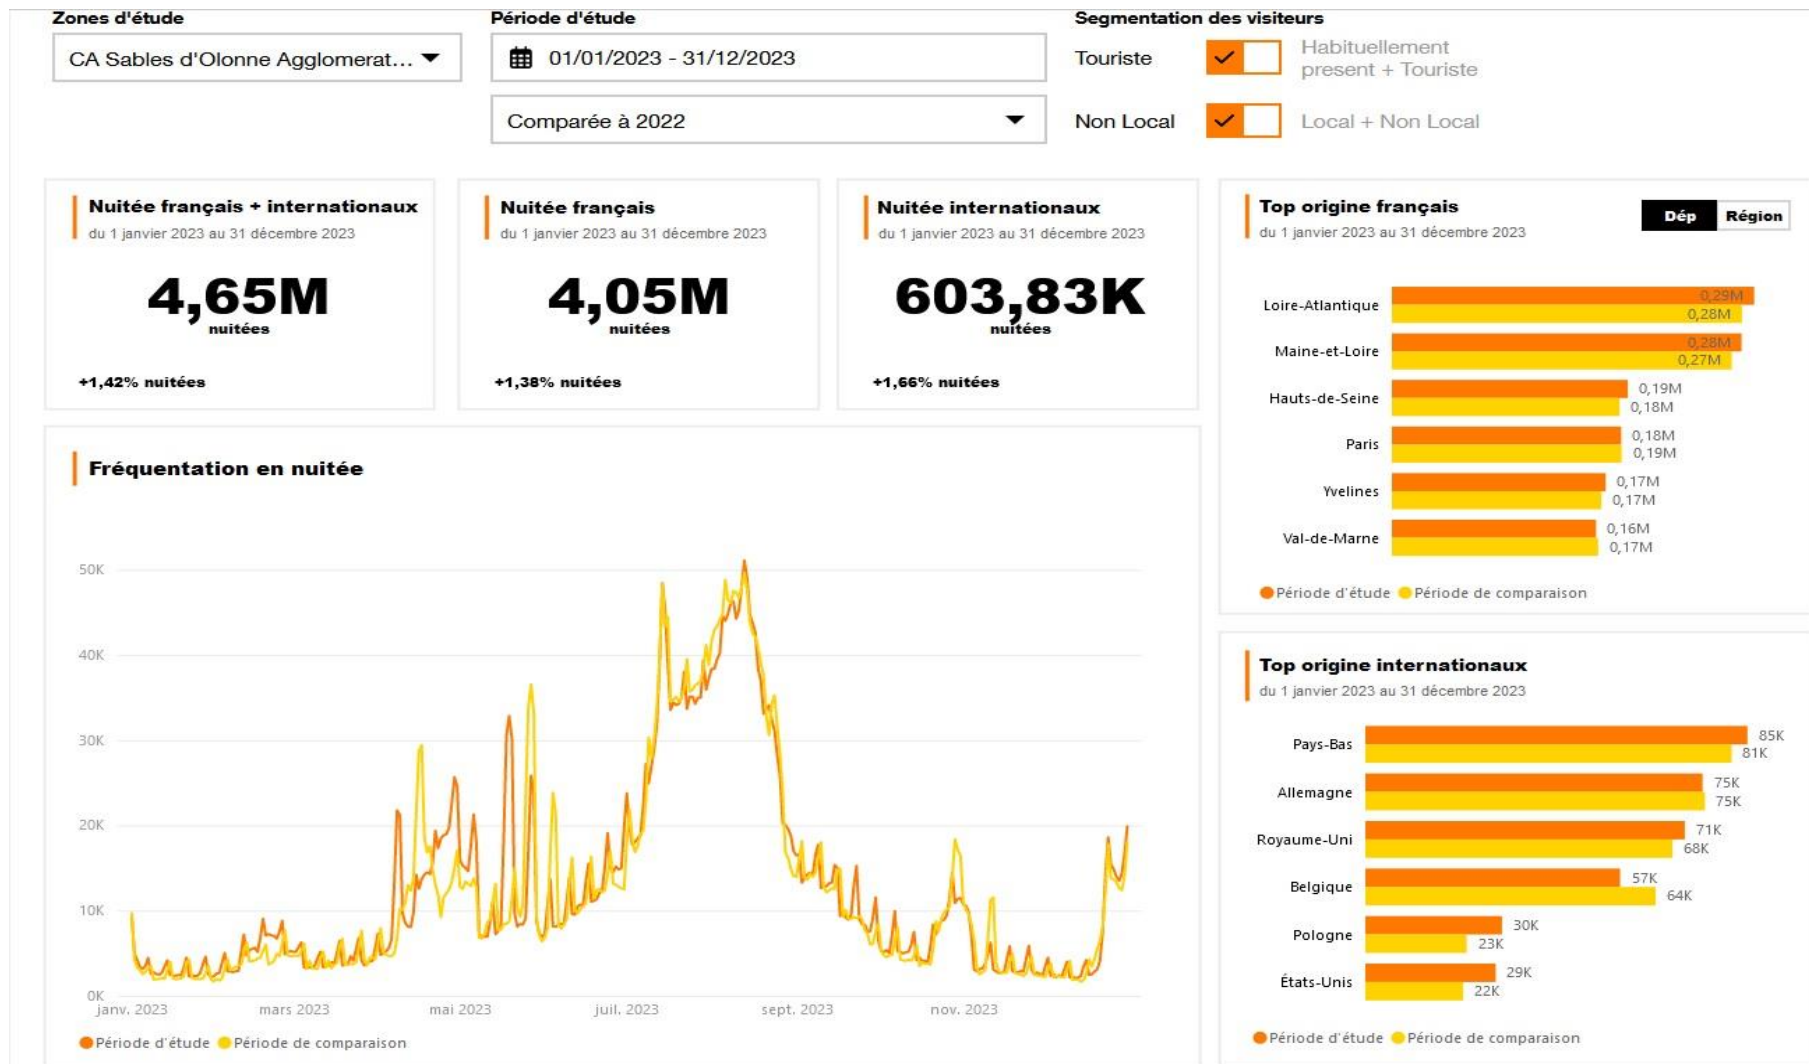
Zones d'étude

CA Sables d'Olonne Agglomerat...

Période d'étude

01/01/2023 - 31/12/2023

Comparée à 2022

Segmentation des visiteurs

Touriste

Habituellement present + Touriste

Non Local

Local + Non Local

Nuitée français + internationaux
du 1 janvier 2023 au 31 décembre 2023
4,65M
nuitées
+1,42% nuitées

Nuitée français
du 1 janvier 2023 au 31 décembre 2023
4,05M
nuitées
+1,38% nuitées

Nuitée internationaux
du 1 janvier 2023 au 31 décembre 2023
603,83K
nuitées
+1,66% nuitées

Top origine français
du 1 janvier 2023 au 31 décembre 2023
Dép Région

Loire-Atlantique 0,29M 0,28M
Maine-et-Loire 0,28M 0,27M
Hauts-de-Seine 0,19M 0,18M
Paris 0,18M 0,19M
Yvelines 0,17M 0,17M
Val-de-Marne 0,16M 0,17M

Période d'étude Période de comparaison

Fréquentation en nuitée

50K
40K
30K
20K
10K
0K
janv. 2023 mars 2023 mai 2023 juil. 2023 sept. 2023 nov. 2023

Période d'étude Période de comparaison

Top origine internationaux
du 1 janvier 2023 au 31 décembre 2023

Pays-Bas 85K 81K
Allemagne 75K 75K
Royaume-Uni 71K 68K
Belgique 57K 64K
Pologne 30K 23K
États-Unis 29K 22K

Période d'étude Période de comparaison